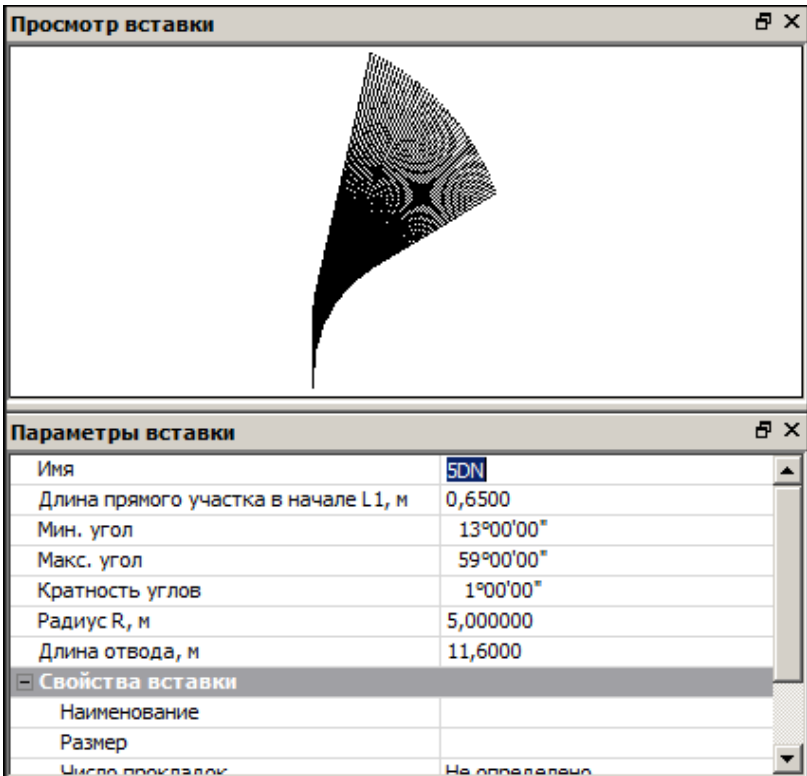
Просмотр вставки

Параметры вставки

| Имя | 5DN |
|---|---|
| Длина прямого участка в начале L1, м | 0,6500 |
| Мин. угол | 13°00'00" |
| Макс. угол | 59°00'00" |
| Кратность углов | 1°00'00" |
| Радиус R, м | 5,000000 |
| Длина отвода, м | 11,6000 |
| Свойства вставки | |
| Наименование | |
| Размер | |
| Число прокладок | Не определено |